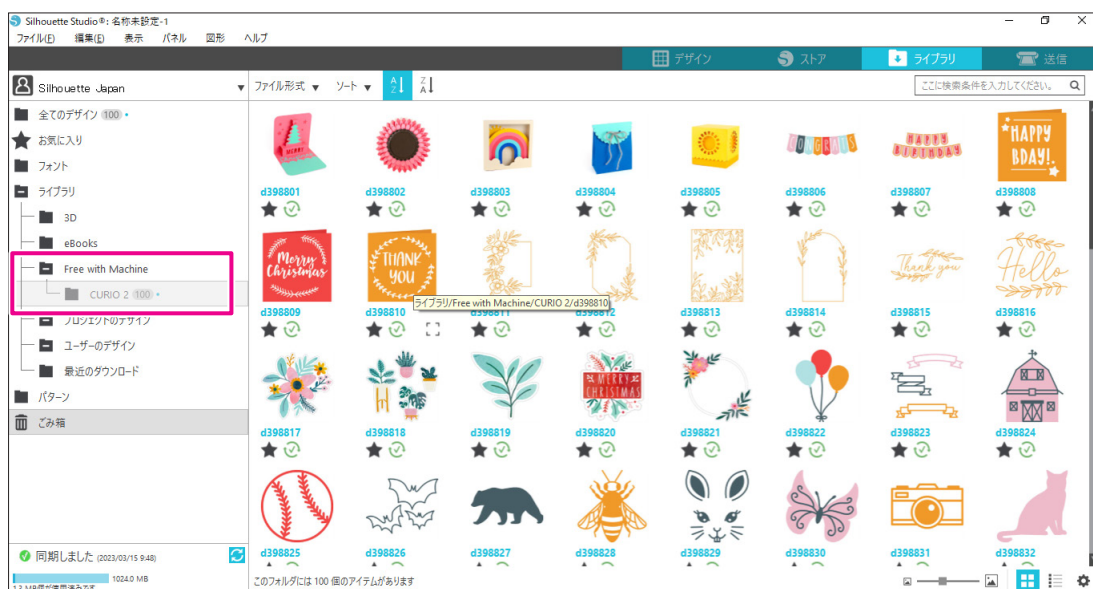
Silhouette Studio®: 名称未設定-1

ファイル(F) 編集(E) 表示 パネル 図形 ヘルプ

デザイン ストア ライブラリ 送信

Silhouette Japan

ファイル形式 ソート

ここに検索条件を入力してください。

全てのデザイン 100
お気に入り
フォント
ライブラリ
3D
eBooks
Free with Machine
CURIO 2 100
プロジェクトのデザイン
ユーザーのデザイン
最近のダウンロード
パターン
ごみ箱

d398801 d398802 d398803 d398804 d398805 d398806 d398807 d398808

CONGRATS
HAPPY BIRTHDAY
HAPPY BDAY!

Merry Christmas
THANK YOU
Thank you
Hello

d398809 d398810 d398811 d398812 d398813 d398814 d398815 d398816

ライブラリ/Free with Machine/CURIO 2/d398810

MERRY CHRISTMAS

d398817 d398818 d398819 d398820 d398821 d398822 d398823 d398824

d398825 d398826 d398827 d398828 d398829 d398830 d398831 d398832

同期しました (2023/03/15 9:48)

1024.0 MB

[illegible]

このフォルダには 100 個のアイテムがあります